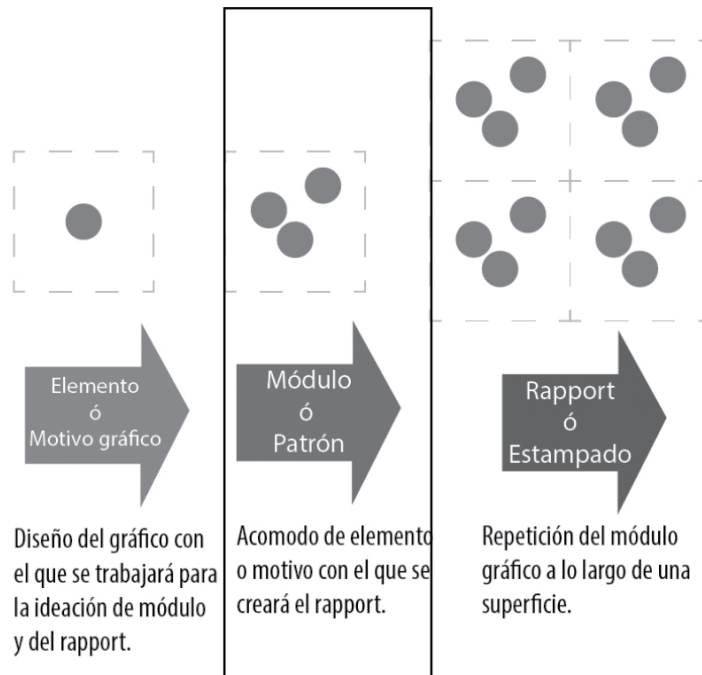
Elemento
ó
Motivo gráfico

Diseño del gráfico con el que se trabajará para la ideación de módulo y del rapport.

Módulo
ó
Patrón

Acomodo de elemento o motivo con el que se creará el rapport.

Rapport
ó
Estampado

Repetición del módulo gráfico a lo largo de una superficie.